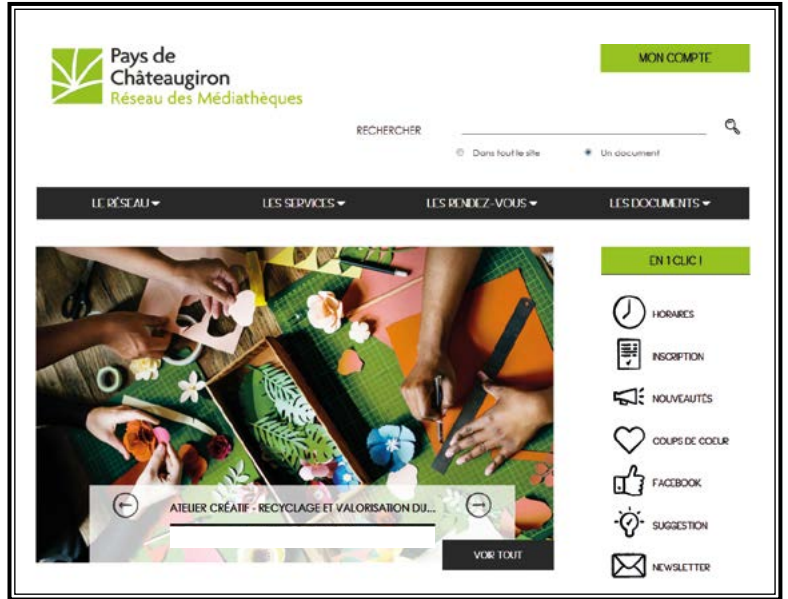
Pays de Châteaugiron
Réseau des Médiathèques

MON COMPTE

RECHERCHER

Dans tout le site
Un document

LE RÉSEAU
LES SERVICES
LES RENDEZ-VOUS
LES DOCUMENTS

ATELIER CRÉATIF - RECYCLAGE ET VALORISATION DU...

VOIR TOUT

EN 1 CLIC !

HORAIRES
INSCRIPTION
NOUVEAUTÉS
COUPS DE COEUR
FACEBOOK
SUGGESTION
NEWSLETTER